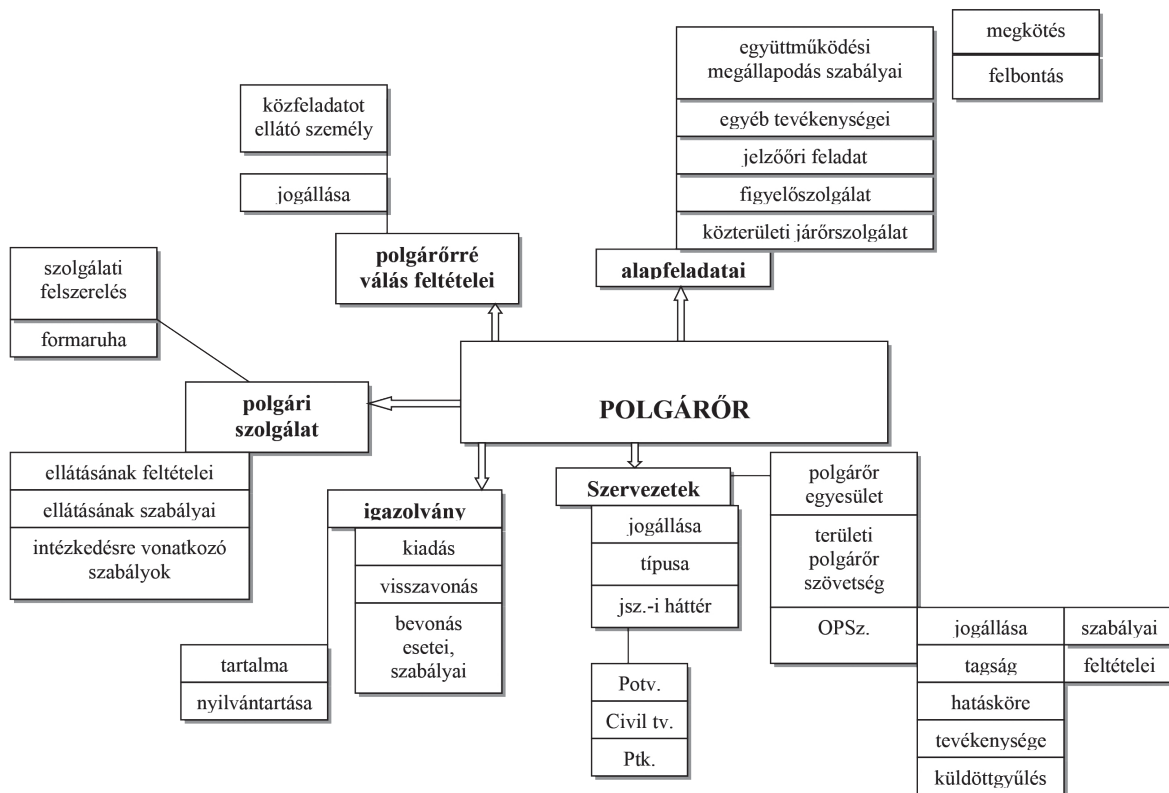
megkötés

felbontás

együttműködési megállapodás szabályai

egyéb tevékenységei

jelzőőri feladat

figyelőszolgálat

közterületi járőrszolgálat

alapfeladatai

közfeladatot ellátó személy

jogállása

polgárőrré válás feltételei

szolgálati felszerelés

formaruha

polgári szolgálat

POLGÁRŐR

ellátásának feltételei

ellátásának szabályai

intézkedésre vonatkozó szabályok

igazolvány

kiadás

visszavonás

bevonás esetei, szabályai

tartalma

nyilvántartása

Szervezetek

jogállása

típusa

jsz.-i háttér

Potv.

Civil tv.

Ptk.

polgárőr egyesület

területi polgárőr szövetség

OPSz.

jogállása

tagság

hatásköre

tevékenysége

küldöttgyűlés

szabályai

feltételei